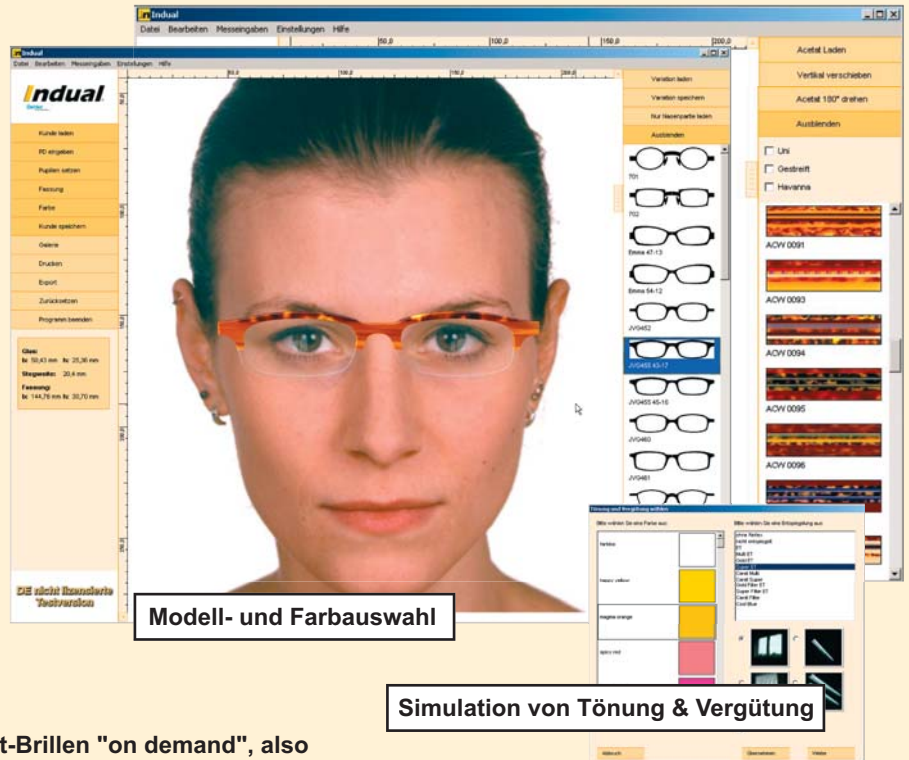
Indual
Datei Bearbeiten Messeingaben Einstellungen Hilfe
50,0 100,0 150,0 200,0
Acetat Laden
Vertikal verschieben
Acetat 180° drehen
Ausblenden
Uni
Gestreift
Havanna
ACW 0091
ACW 0093
ACW 0094
ACW 0095
ACW 0096

Indual
Datei Bearbeiten Messeingaben Einstellungen Hilfe
Indual
Kunde laden
PD eingeben
Pupillen setzen
Fassung
Farbe
Kunde speichern
Galerie
Drucken
Export
Zurücksetzen
Programm beenden
Glas:
b: 50,43 mm h: 25,36 mm
Stegweite: 20,4 mm
Fassung:
b: 144,76 mm h: 30,70 mm
DE nicht lizenzierte Testversion

Variation laden
Variation speichern
Nur Nasenparte laden
Ausblenden
701
702
Emma 47-13
Emma 54-12
JVG452
JVG455 43-17
JVG455 45-15
JVG460
JVG461

Tönung und Vergütung wählen
Bitte wählen Sie eine Farbe aus:
Bitte wählen Sie eine Entspiegelung aus:
farblos
happy yellow
magna orange
spicy red
Abbruch
Übernehmen
Weiter

Modell- und Farbauswahl
Simulation von Tönung & Vergütung
t-Brillen "on demand", also